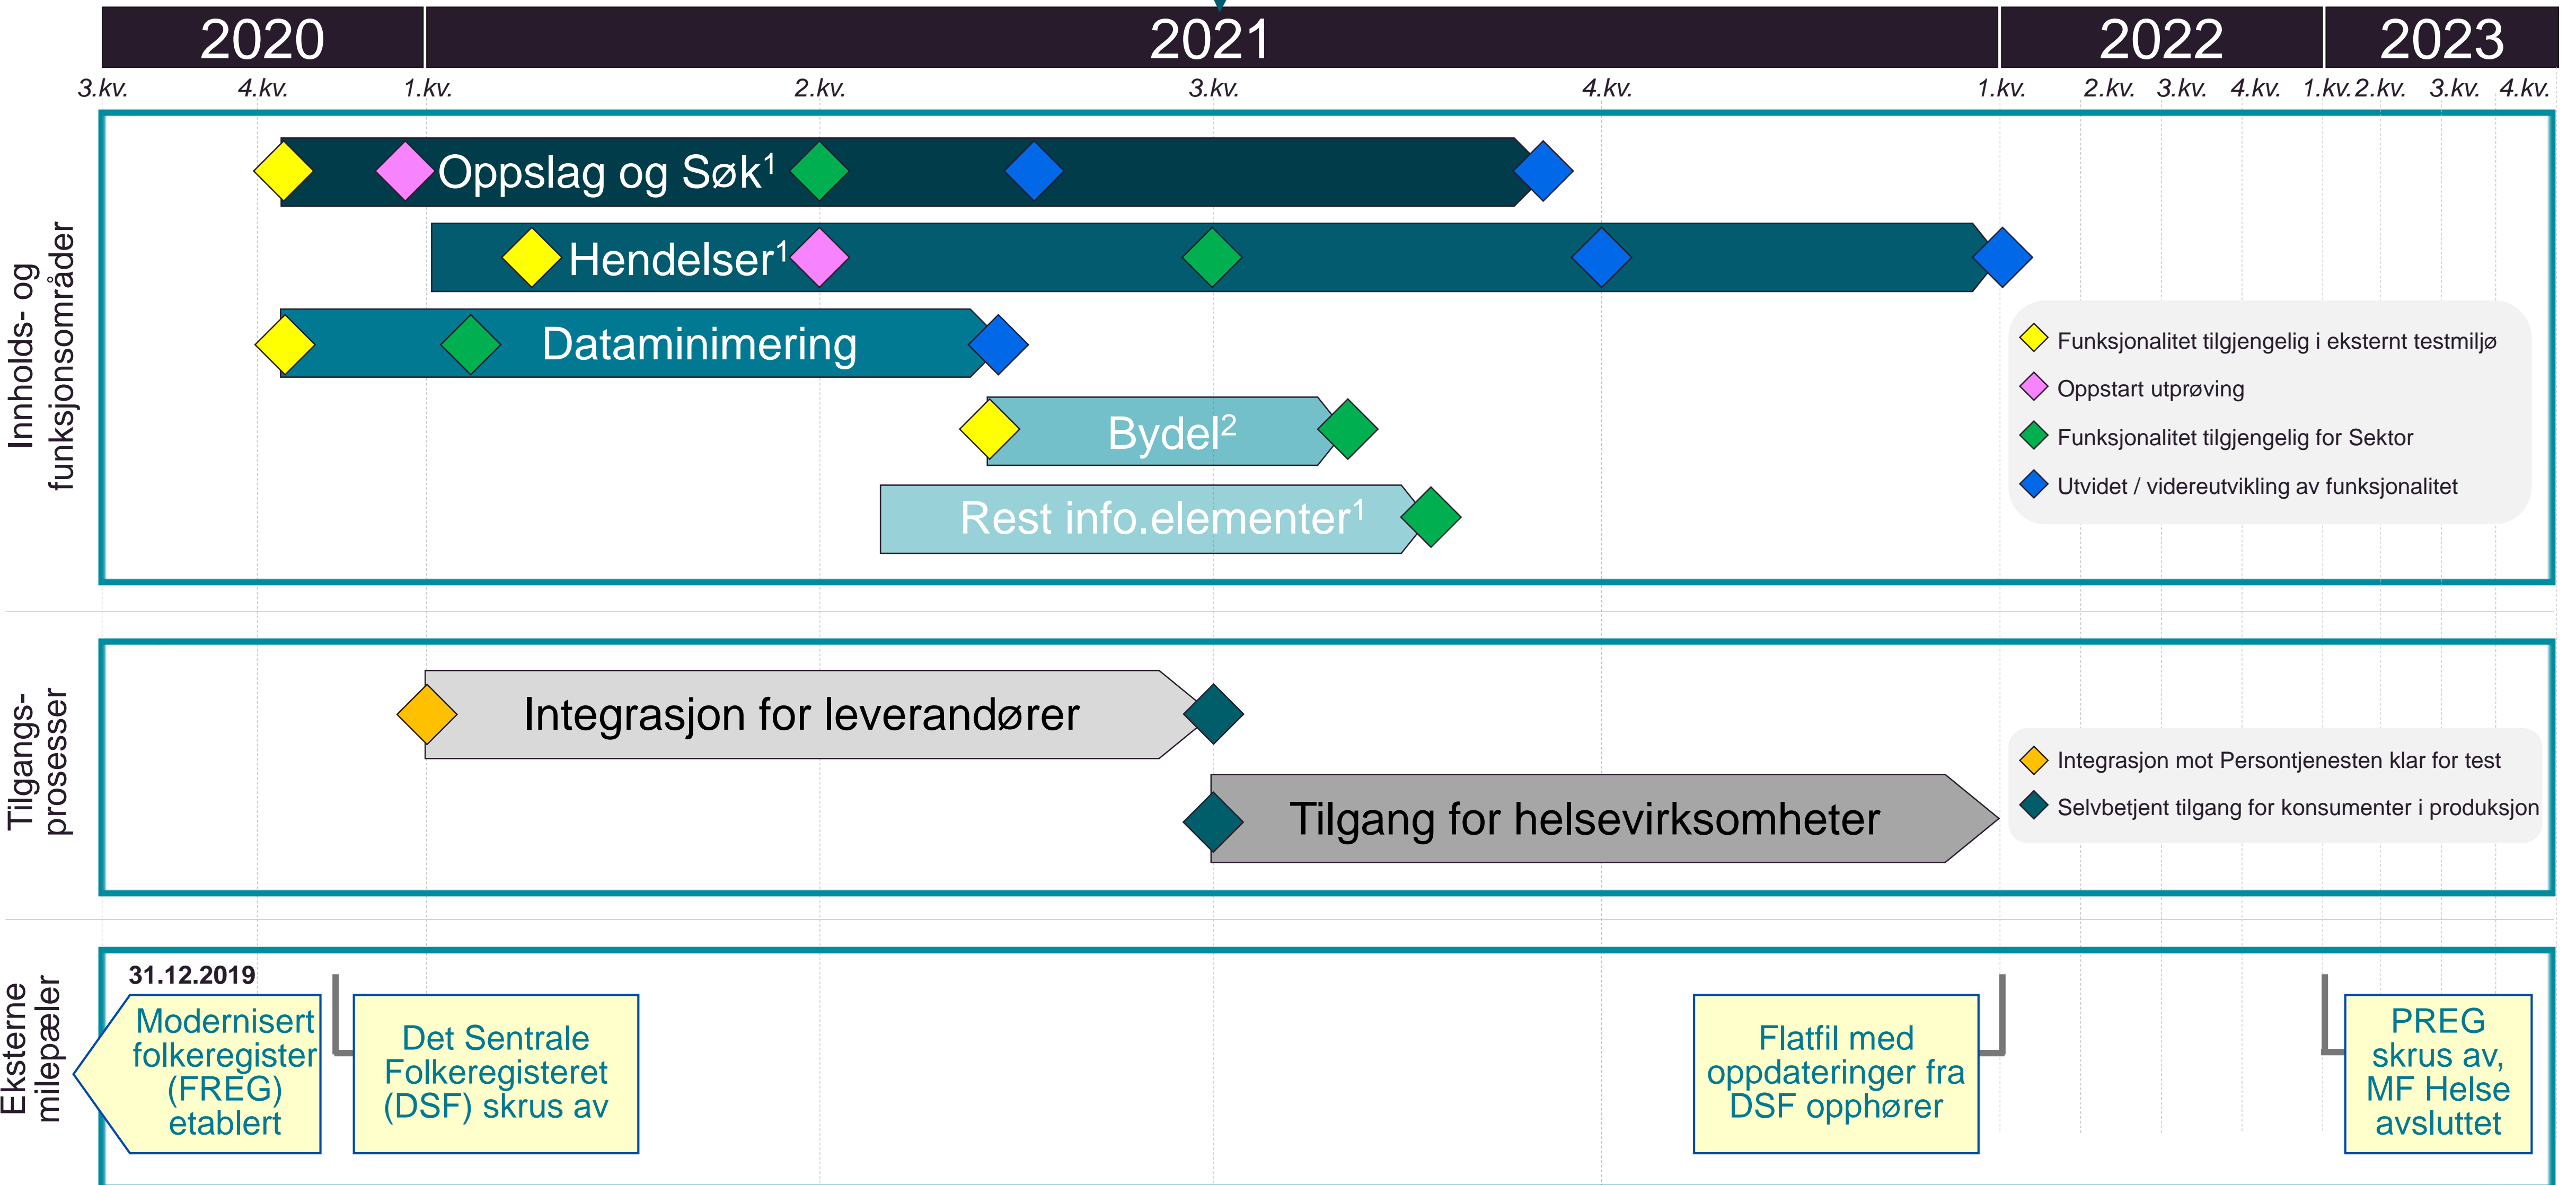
2020 2021 2022 2023

3.kv. 4.kv. 1.kv. 2.kv. 3.kv. 4.kv. 1.kv. 2.kv. 3.kv. 4.kv. 1.kv. 2.kv. 3.kv. 4.kv.

Innholds- og funksjonsområder

Oppslag og Søk$^1$

Hendelser$^1$

Dataminimering

Bydel$^2$

Rest info.elementer$^1$

Funksjonalitet tilgjengelig i eksternt testmiljø
Oppstart utprøving
Funksjonalitet tilgjengelig for Sektor
Utvidet / videreutvikling av funksjonalitet

Tilgangs-prosesser

Integrasjon for leverandører

Tilgang for helsevirksomheter

Integrasjon mot Persontjenesten klar for test
Selvbetjent tilgang for konsumenter i produksjon

Eksterne milepæler

31.12.2019

Modernisert folkeregister (FREG) etablert

Det Sentrale Folkeregisteret (DSF) skrus av

Flatfil med oppdateringer fra DSF opphører

PREG skrus av, MF Helse avsluttet